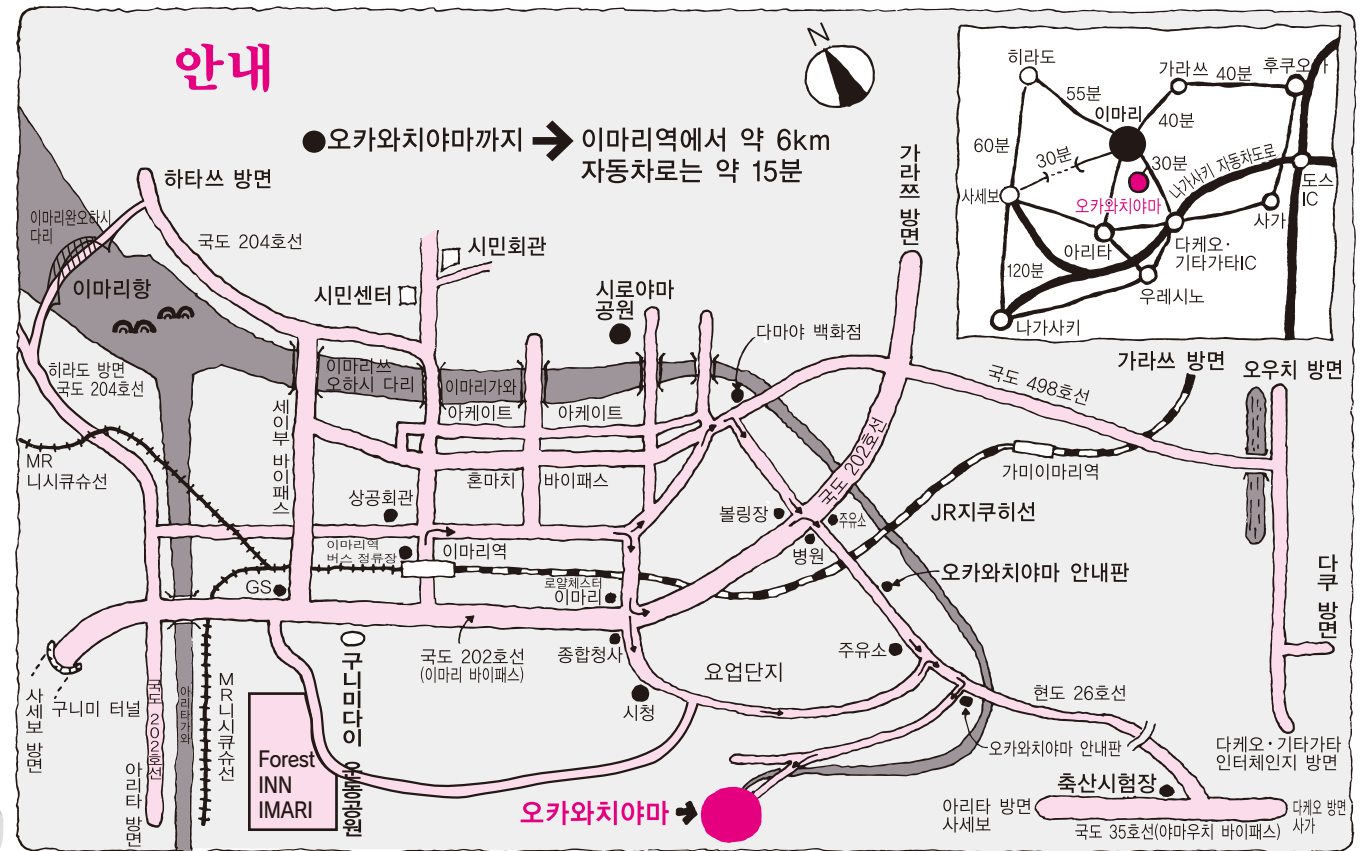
안내

N

●오카와치야마까지 → 이마리역에서 약 6km
자동차로는 약 15분

하타쓰 방면
이마리완오하시 다리
이마리항
국도 204호선
시민회관
시민센터
시로야마 공원
다마야 백화점
가라쯔 방면
히라도 방면
국도 204호선
이마리쓰 오하시 다리
이마리가와
아케이트
아케이트
세이부 바이패스
MR 니시큐슈선
혼마치
바이패스
상공회관
이마리역 버스 정류장
이마리역
GS
로얄체스터 이마리
볼링장
주유소
병원
국도 202호선
국도 498호선
가라쓰 방면
오우치 방면
가미이마리역
JR지쿠히선
오카와치야마 안내판
다쿠 방면
국도 202호선 (이마리 바이패스)
종합청사
요업단지
주유소
시청
현도 26호선
구니미다이 운동공원
사세보 방면
구니미 터널
국도 202호선
아리타가와
MR니시큐슈선
아리타 방면
Forest INN IMARI
오카와치야마
오카와치야마 안내판
다케오・기타가타 인터체인지 방면
축산시험장
아리타 방면 사세보
국도 35호선(야마우치 바이패스)
다케오 방면 사가

히라도
55분
가라쓰
40분
후쿠오카
이마리
40분
60분
30분
30분
나가사키 자동차도로
사세보
오카와치야마
도스 IC
사가
아리타
다케오・기타가타IC
120분
우레시노
나가사키